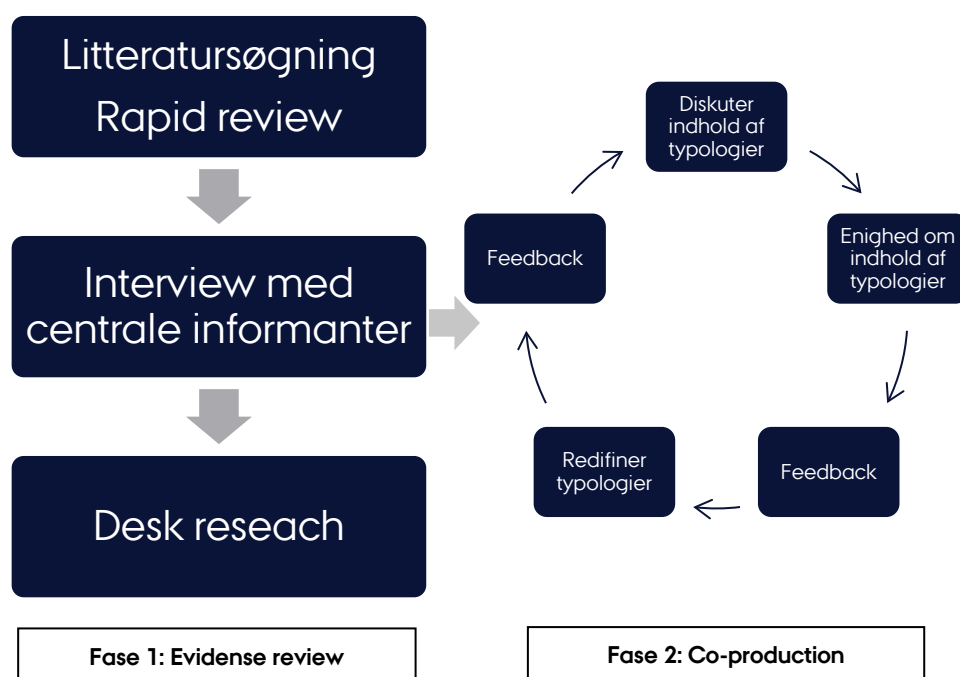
Litteratursøgning
Rapid review

Interview med centrale informanter

Desk reseach

Fase 1: Evidense review

Diskuter indhold af typologier

Enighed om indhold af typologier

Feedback

Redifiner typologier

Feedback

Fase 2: Co-production